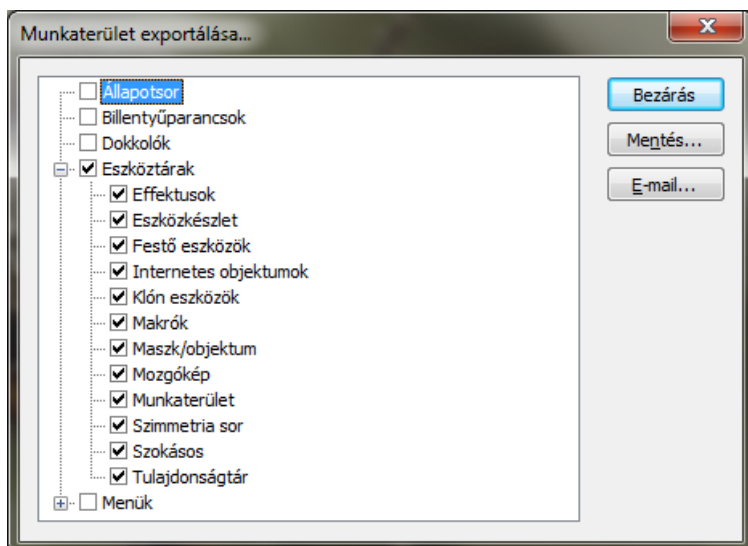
Munkaterület exportálása...

X

Állapotsor
Billentyűparancsok
Dokkolók
Eszköztárak
Effektusok
Eszközkészlet
Festő eszközök
Internetes objektumok
Klón eszközök
Makrók
Maszk/objektum
Mozgókép
Munkaterület
Szimmetria sor
Szokásos
Tulajdonságtár
Menük

Bezárás
Mentés...
E-mail...